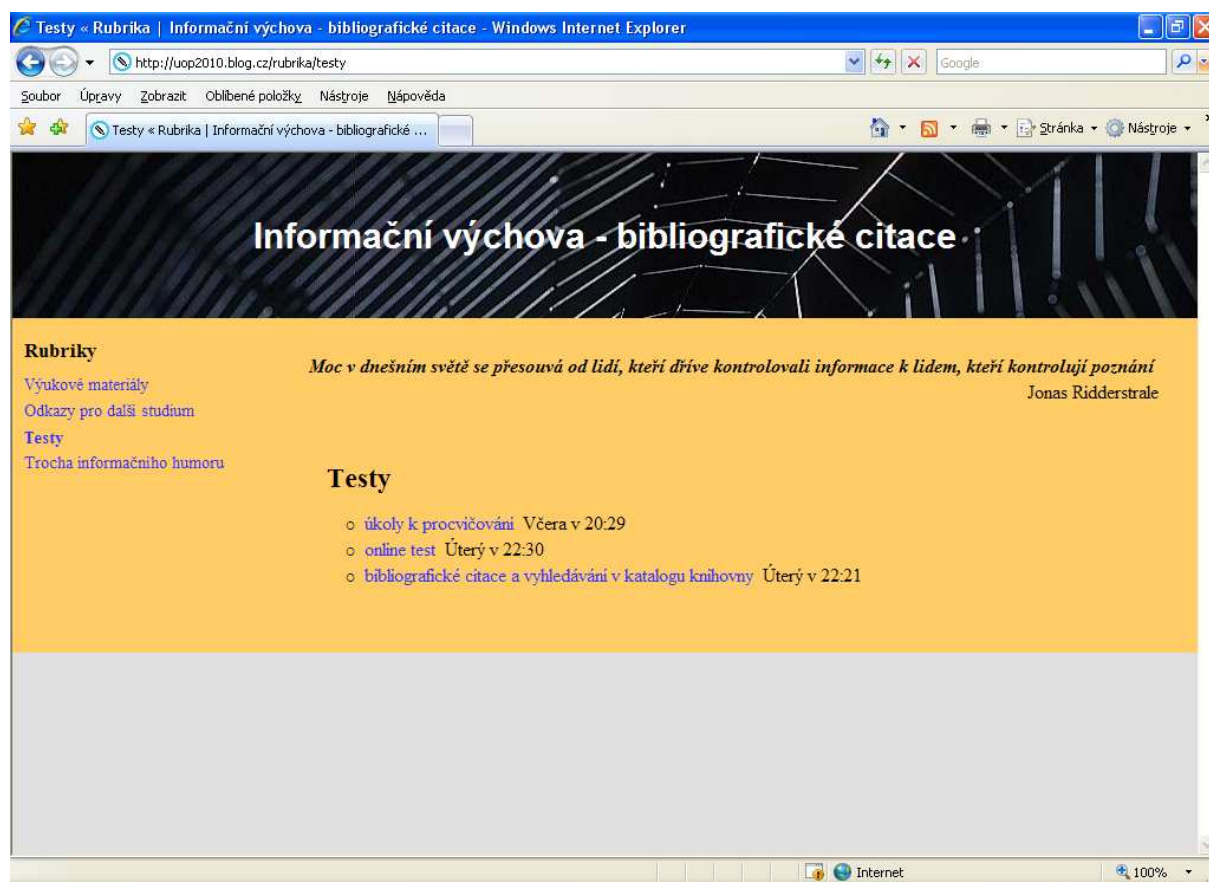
Testy « Rubrika | Informační výchova - bibliografické citace - Windows Internet Explorer

http://uop2010.blog.cz/rubrika/testy

Google

Soubor Úpravy Zobrazit Oblíbené položky Nástroje Nápověda

Testy « Rubrika | Informační výchova - bibliografické ...

Stránka Nástroje

Informační výchova - bibliografické citace

Rubriky

Výukové materiály
Odkazy pro další studium
Testy
Trocha informačního humoru

Moc v dnešním světě se přesouvá od lidí, kteří dříve kontrolovali informace k lidem, kteří kontrolují poznání
Jonas Ridderstrale

Testy

- úkoly k procvičování Včera v 20:29
- online test Úterý v 22:30
- bibliografické citace a vyhledávání v katalogu knihovny Úterý v 22:21

Internet

100%